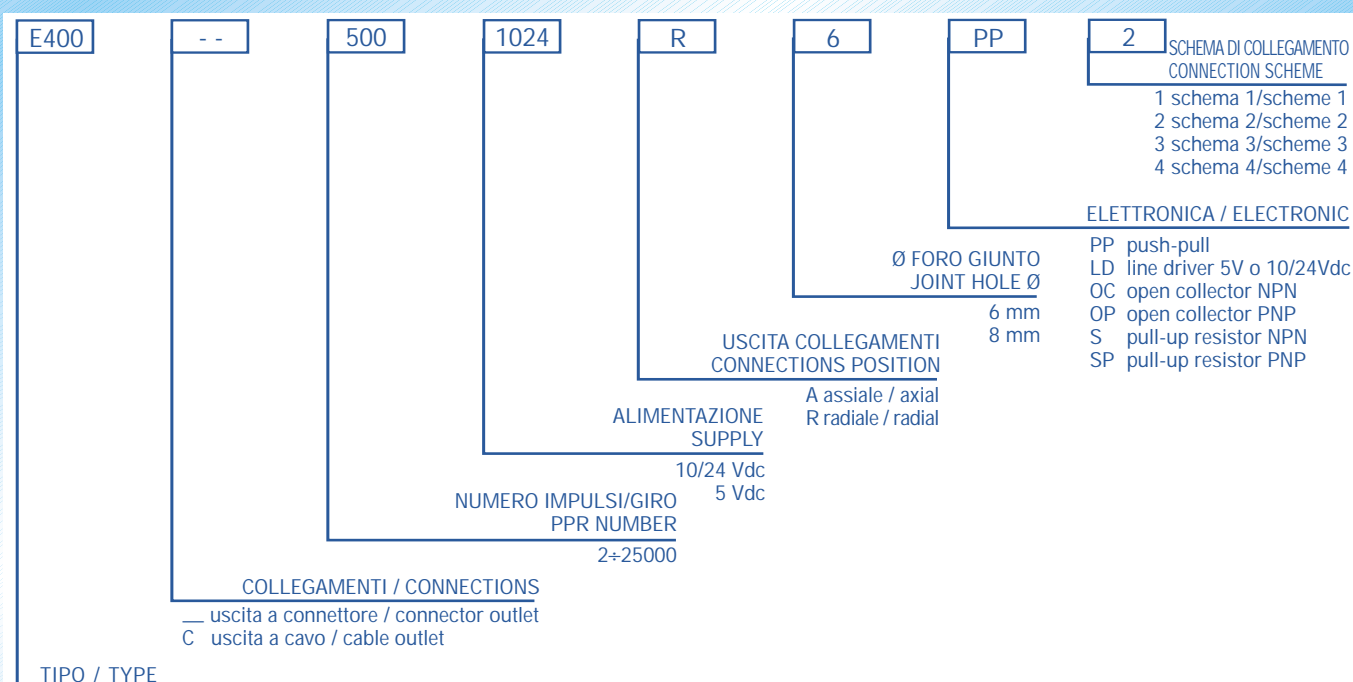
E400 - - 500 1024 R 6 PP 2

SCHEMA DI COLLEGAMENTO
CONNECTION SCHEME

1 schema 1/scheme 1
2 schema 2/scheme 2
3 schema 3/scheme 3
4 schema 4/scheme 4

ELETTRONICA / ELECTRONIC

PP push-pull
LD line driver 5V o 10/24Vdc
OC open collector NPN
OP open collector PNP
S pull-up resistor NPN
SP pull-up resistor PNP

Ø FORO GIUNTO
JOINT HOLE Ø

6 mm
8 mm

USCITA COLLEGAMENTI
CONNECTIONS POSITION

A assiale / axial
R radiale / radial

ALIMENTAZIONE
SUPPLY

10/24 Vdc
5 Vdc

NUMERO IMPULSI/GIRO
PPR NUMBER

2÷25000

COLLEGAMENTI / CONNECTIONS

__ uscita a connettore / connector outlet
C uscita a cavo / cable outlet

TIPO / TYPE